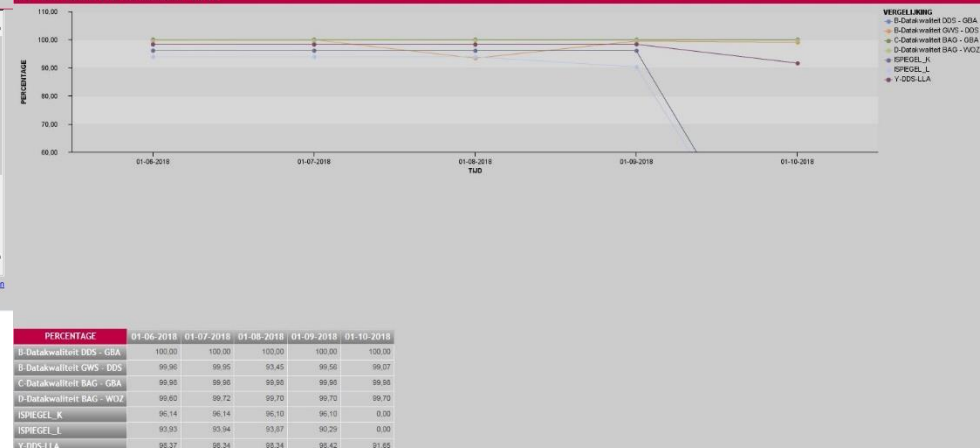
110,00
100,00
90,00
80,00
70,00
60,00
PERCENTAGE
01-06-2018
01-07-2018
01-08-2018
01-09-2018
01-10-2018
TIJD

VERGELIJKING
B-Datakwaliteit DDS - GBA
B-Datakwaliteit GWS - DDS
C-Datakwaliteit BAG - GBA
D-Datakwaliteit BAG - WOZ
ISPIEGEL_K
ISPIEGEL_L
Y-DDS-LLA

| PERCENTAGE | 01-06-2018 | 01-07-2018 | 01-08-2018 | 01-09-2018 | 01-10-2018 |
|---|---|---|---|---|---|
| B-Datakwaliteit DDS - GBA | 100,00 | 100,00 | 100,00 | 100,00 | 100,00 |
| B-Datakwaliteit GWS - DDS | 99,96 | 99,95 | 93,45 | 99,56 | 99,07 |
| C-Datakwaliteit BAG - GBA | 99,98 | 99,98 | 99,98 | 99,98 | 99,98 |
| D-Datakwaliteit BAG - WOZ | 99,60 | 99,72 | 99,70 | 99,70 | 99,70 |
| ISPIEGEL_K | 96,14 | 96,14 | 96,10 | 96,10 | 0,00 |
| ISPIEGEL_L | 93,93 | 93,94 | 93,87 | 90,29 | 0,00 |
| Y-DDS-LLA | 98,37 | 98,34 | 98,34 | 98,42 | 91,65 |